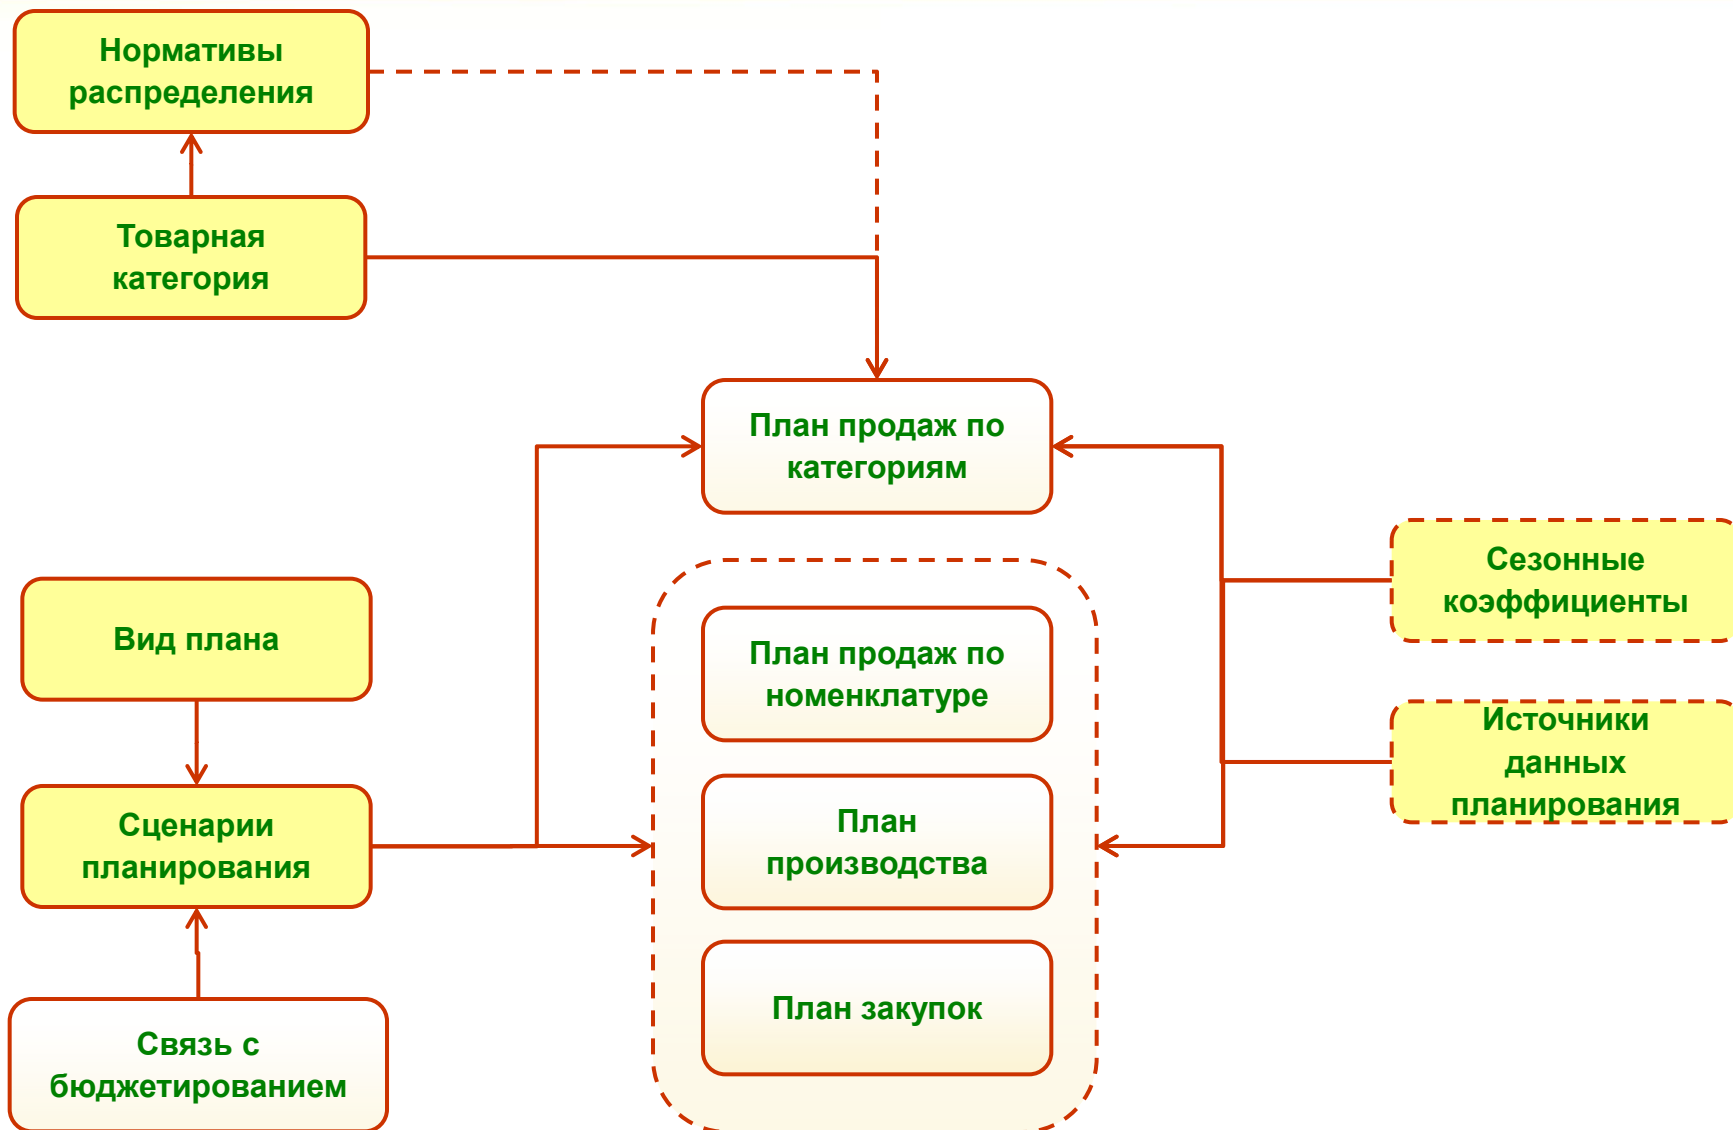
Нормативы распределения

Товарная категория

План продаж по категориям

Сезонные коэффициенты

Вид плана

План продаж по номенклатуре

Источники данных планирования

Сценарии планирования

План производства

План закупок

Связь с бюджетированием